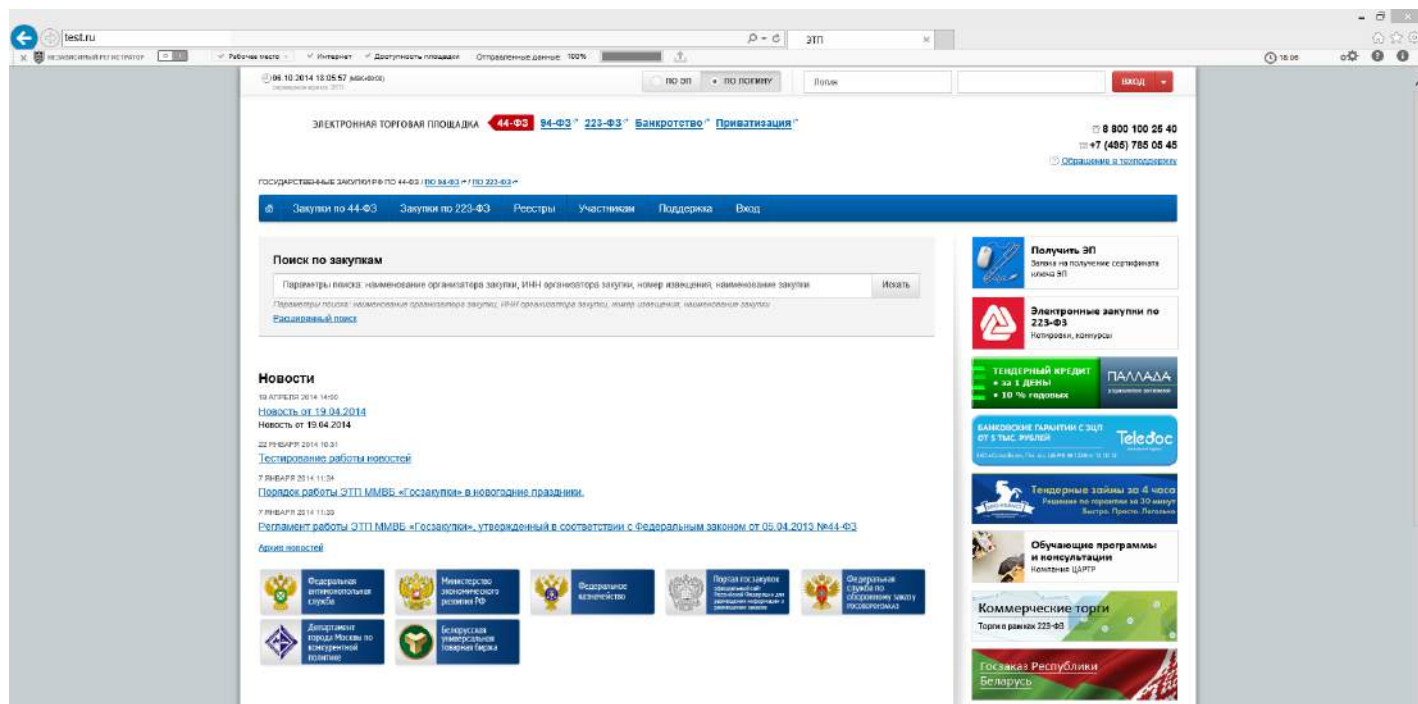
test.ru

ЭТП

НЕЗАВИСИМЫЙ РЕГИСТРАТОР | Рабочее место | Интернет | Доступность площадки | Отправленные данные: 100%

18:06

06.10.2014 18:05:57 (московское)

по ЭП | по логину | Логин | Вход

ЭЛЕКТРОННАЯ ТОРГОВАЯ ПЛОЩАДКА 44-ФЗ 94-ФЗ 223-ФЗ Банкротство Приватизация

8 800 100 25 40
+7 (495) 785 05 45
Обращение в техподдержку

ГОСУДАРСТВЕННЫЕ ЗАКУПКИ РФ ПО 44-ФЗ / ПО 94-ФЗ / ПО 223-ФЗ

Закупки по 44-ФЗ | Закупки по 223-ФЗ | Реестры | Участникам | Поддержка | Вход

Поиск по закупкам

Параметры поиска: наименование организатора закупки, ИНН организатора закупки, номер извещения, наименование закупки | Искать

Параметры поиска: наименование организатора закупки, ИНН организатора закупки, номер извещения, наименование закупки

Расширенный поиск

Новости

19 АПРЕЛЯ 2014 14:00
Новость от 19.04.2014
Новость от 19.04.2014

22 ЯНВАРЯ 2014 10:31
Тестирование работы новостей

7 ЯНВАРЯ 2014 11:34
Порядок работы ЭТП ММВБ «Госзакупки» в новогодние праздники.

7 ЯНВАРЯ 2014 11:33
Регламент работы ЭТП ММВБ «Госзакупки», утвержденный в соответствии с Федеральным законом от 05.04.2013 №44-ФЗ

Архив новостей

Федеральная антимонопольная служба
Министерство экономического развития РФ
Федеральное казначейство
Портал госзакупок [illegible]
Федеральная служба по оборонному заказу Рособоронзаказ
Департамент города Москвы по конкурентной политике
Белорусская универсальная товарная биржа

Получить ЭП
Заявка на получение сертификата ключа ЭП

Электронные закупки по 223-ФЗ
Котировки, конкурсы

ТЕНДЕРНЫЙ КРЕДИТ
• за 1 ДЕНЬ
• 10 % годовых
ПАЛЛАДА

БАНКОВСКИЕ ГАРАНТИИ С ЭЦП ОТ 5 ТЫС. РУБЛЕЙ
Teledoc

Тендерные займы за 4 часа
Решение по гарантии за 30 минут
Быстро. Просто. Легально

Обучающие программы и консультации
Компания ЦАРТР

Коммерческие торги
Торги в рамках 223-ФЗ

Госзаказ Республики Беларусь